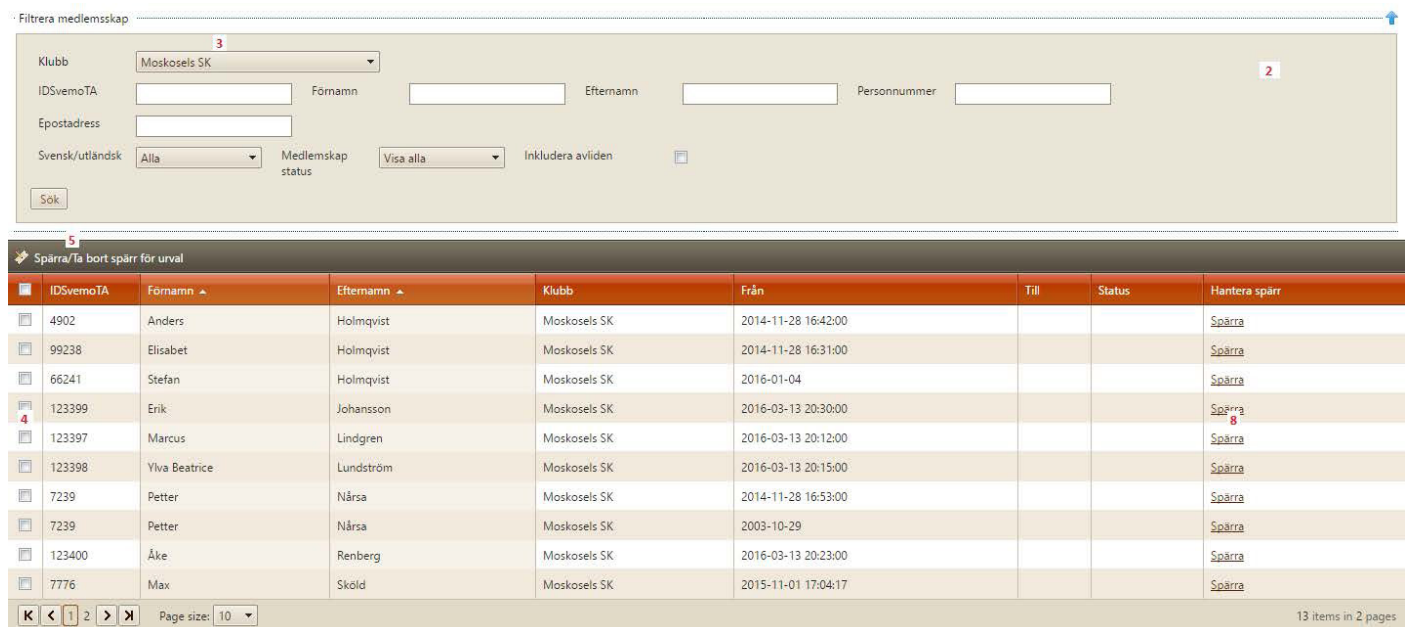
Filtrera medlemsskap

3

Klubb Moskosels SK

2

IDSvemoTA Förnamn Efternamn Personnummer

Epostadress

Svensk/utländsk Alla Medlemskap status Visa alla Inkludera avliden

Sök

5

Spärra/Ta bort spärr för urval

| | IDSvemoTA | Förnamn ▲ | Efternamn ▲ | Klubb | Från | Till | Status | Hantera spärr |
|---|---|---|---|---|---|---|---|---|
| | 4902 | Anders | Holmqvist | Moskosels SK | 2014-11-28 16:42:00 | | | Spärra |
| | 99238 | Elisabet | Holmqvist | Moskosels SK | 2014-11-28 16:31:00 | | | Spärra |
| | 66241 | Stefan | Holmqvist | Moskosels SK | 2016-01-04 | | | Spärra |
| 4 | 123399 | Erik | Johansson | Moskosels SK | 2016-03-13 20:30:00 | | | Spärra 8 |
| | 123397 | Marcus | Lindgren | Moskosels SK | 2016-03-13 20:12:00 | | | Spärra |
| | 123398 | Ylva Beatrice | Lundström | Moskosels SK | 2016-03-13 20:15:00 | | | Spärra |
| | 7239 | Petter | Nårsa | Moskosels SK | 2014-11-28 16:53:00 | | | Spärra |
| | 7239 | Petter | Nårsa | Moskosels SK | 2003-10-29 | | | Spärra |
| | 123400 | Åke | Renberg | Moskosels SK | 2016-03-13 20:23:00 | | | Spärra |
| | 7776 | Max | Sköld | Moskosels SK | 2015-11-01 17:04:17 | | | Spärra |

1 2 Page size: 10

13 items in 2 pages